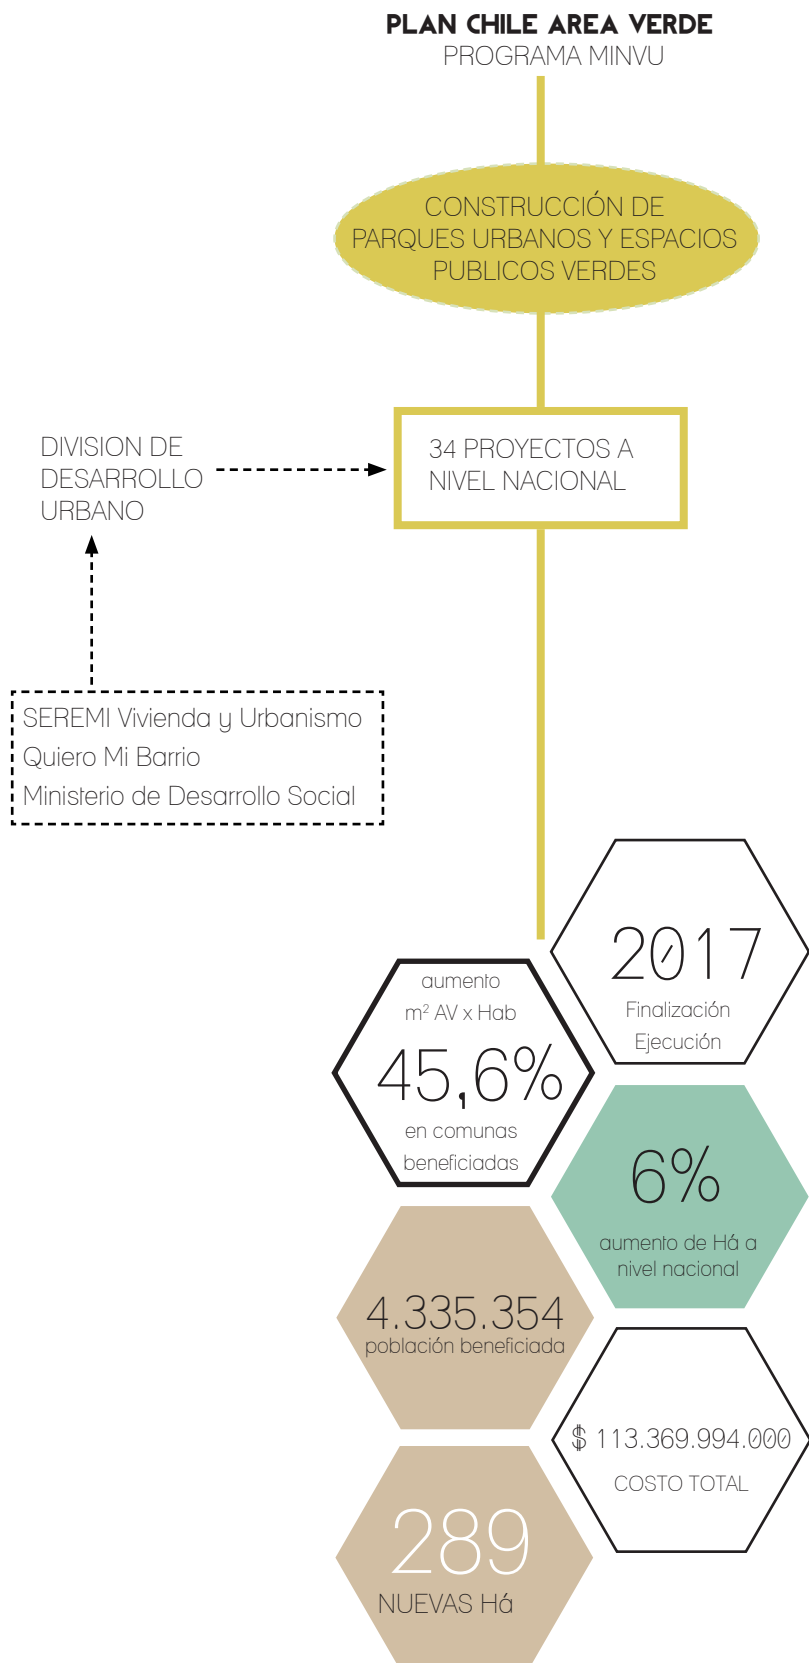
PLAN CHILE AREA VERDE
PROGRAMA MINVU

CONSTRUCCIÓN DE PARQUES URBANOS Y ESPACIOS PUBLICOS VERDES

DIVISION DE DESARROLLO URBANO

34 PROYECTOS A NIVEL NACIONAL

SEREMI Vivienda y Urbanismo
Quiero Mi Barrio
Ministerio de Desarrollo Social

2017
Finalización Ejecución

aumento
m² AV x Hab
45,6%
en comunas beneficiadas

6%
aumento de Há a nivel nacional

4.335.354
población beneficiada

$ 113.369.994.000
COSTO TOTAL

289
NUEVAS Há